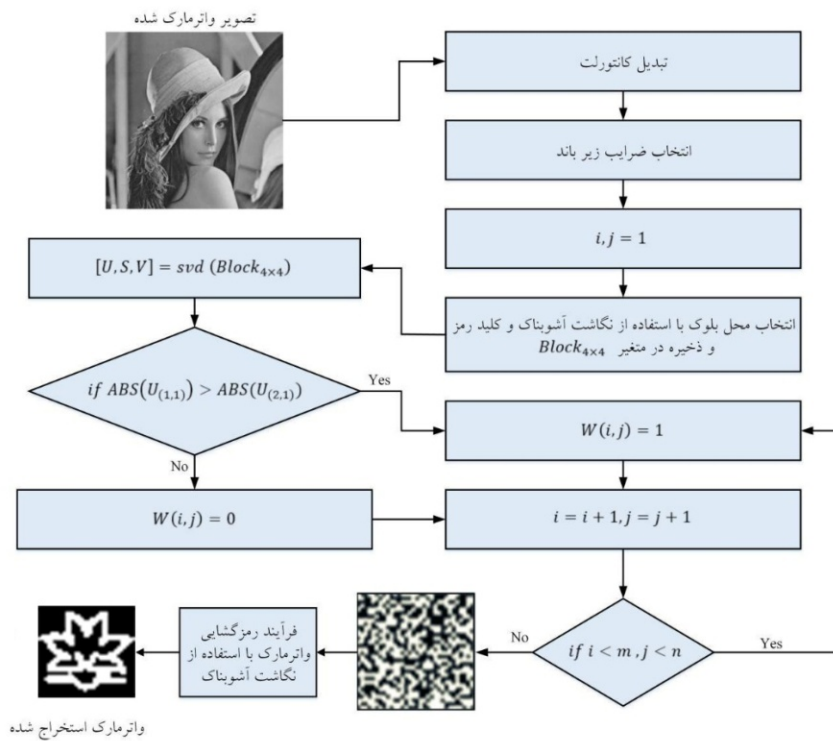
تصویر واترمارک شده

تبدیل کانتورلت

انتخاب ضرایب زیر باند

$i, j = 1$

$[U, S, V] = svd\ (Block_{4\times4})$

انتخاب محل بلوک با استفاده از نگاشت آشوبناک و کلید رمز و ذخیره در متغیر $Block_{4\times4}$

$if\ ABS(U_{(1,1)}) > ABS(U_{(2,1)})$

Yes

$W(i, j) = 1$

No

$W(i, j) = 0$

$i = i + 1, j = j + 1$

فرآیند رمزگشایی واترمارک با استفاده از نگاشت آشوبناک

No

$if\ i < m\ , j < n$

Yes

واترمارک استخراج شده